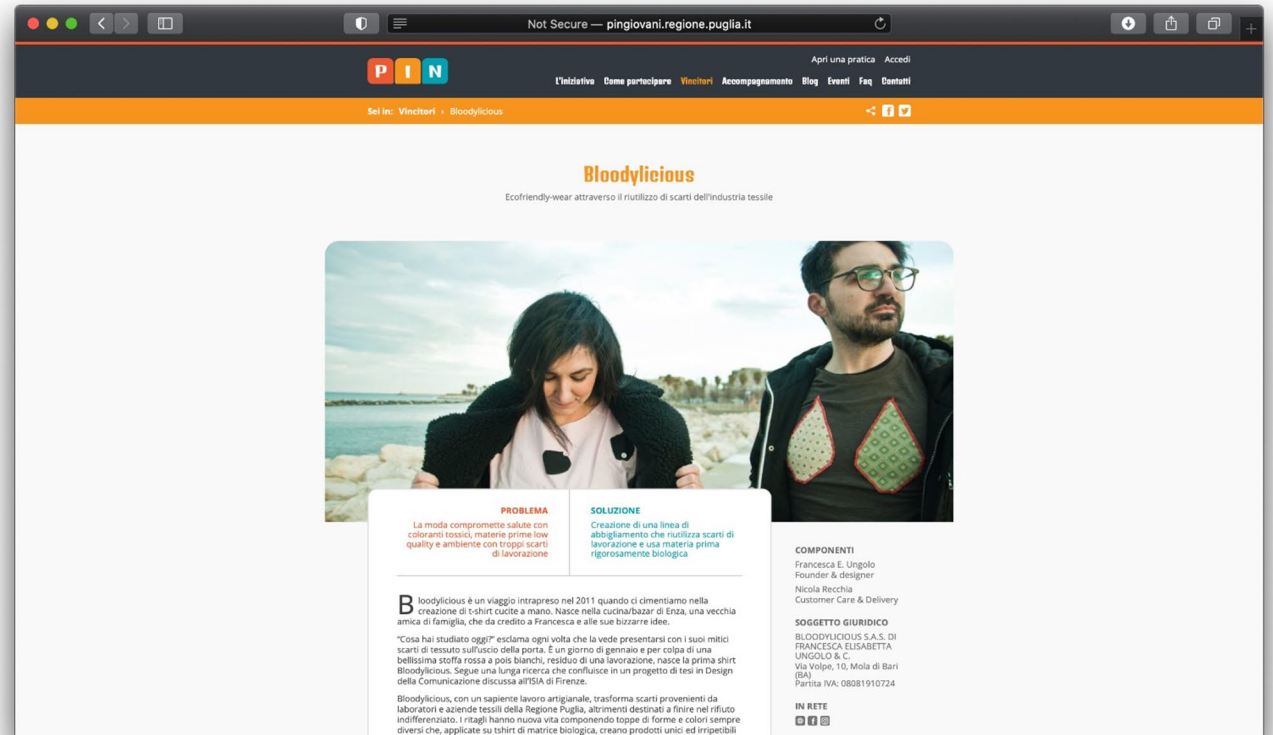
Not Secure — pingiovani.regione.puglia.it

PIN

Apri una pratica Accedi

L'iniziativa Come partecipare Vincitori Accompagnamento Blog Eventi Faq Contatti

Sei in: Vincitori › Bloodylicious

Bloodylicious

Ecofriendly-wear attraverso il riutilizzo di scarti dell'industria tessile

PROBLEMA

La moda compromette salute con coloranti tossici, materie prime low quality e ambiente con troppi scarti di lavorazione

SOLUZIONE

Creazione di una linea di abbigliamento che riutilizza scarti di lavorazione e usa materia prima rigorosamente biologica

Bloodylicious è un viaggio intrapreso nel 2011 quando ci cimentiamo nella creazione di t-shirt cucite a mano. Nasce nella cucina/bazar di Enza, una vecchia amica di famiglia, che da credito a Francesca e alle sue bizzarre idee.

"Cosa hai studiato oggi?" esclama ogni volta che la vede presentarsi con i suoi mitici scarti di tessuto sull'uscio della porta. È un giorno di gennaio e per colpa di una bellissima stoffa rossa a pois bianchi, residuo di una lavorazione, nasce la prima shirt Bloodylicious. Segue una lunga ricerca che confluisce in un progetto di tesi in Design della Comunicazione discussa all'ISIA di Firenze.

Bloodylicious, con un sapiente lavoro artigianale, trasforma scarti provenienti da laboratori e aziende tessili della Regione Puglia, altrimenti destinati a finire nel rifiuto indifferenziato. I ritagli hanno nuova vita componendo toppe di forme e colori sempre diversi che, applicate su tshirt di matrice biologica, creano prodotti unici ed irripetibili

COMPONENTI

Francesca E. Ungolo
Founder & designer

Nicola Recchia
Customer Care & Delivery

SOGGETTO GIURIDICO

BLOODYLICIOUS S.A.S. DI FRANCESCA ELISABETTA UNGOLO & C.
Via Volpe, 10, Mola di Bari (BA)
Partita IVA: 08081910724

IN RETE